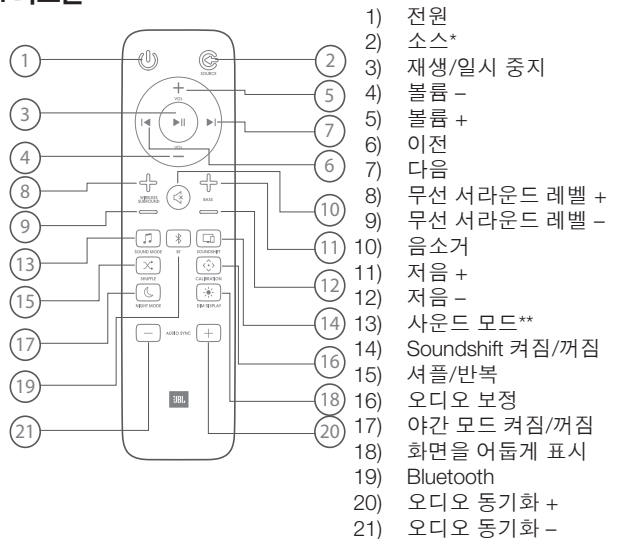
리모콘

1 2 3 4 5 6 7 8 9 10 11 12 13 14 15 16 17 18 19 20 21

SOURCE
VOL
VOL
WIRELESS SURROUND
BASS
SOUND MODE
BT
SOUNDSHIFT
SHUFFLE
CALIBRATION
NIGHT MODE
DIM DISPLAY
AUDIO SYNC
JBL

1) 전원
2) 소스*
3) 재생/일시 중지
4) 볼륨 –
5) 볼륨 +
6) 이전
7) 다음
8) 무선 서라운드 레벨 +
9) 무선 서라운드 레벨 –
10) 음소거
11) 저음 +
12) 저음 –
13) 사운드 모드**
14) Soundshift 켜짐/꺼짐
15) 셔플/반복
16) 오디오 보정
17) 야간 모드 켜짐/꺼짐
18) 화면을 어둡게 표시
19) Bluetooth
20) 오디오 동기화 +
21) 오디오 동기화 –